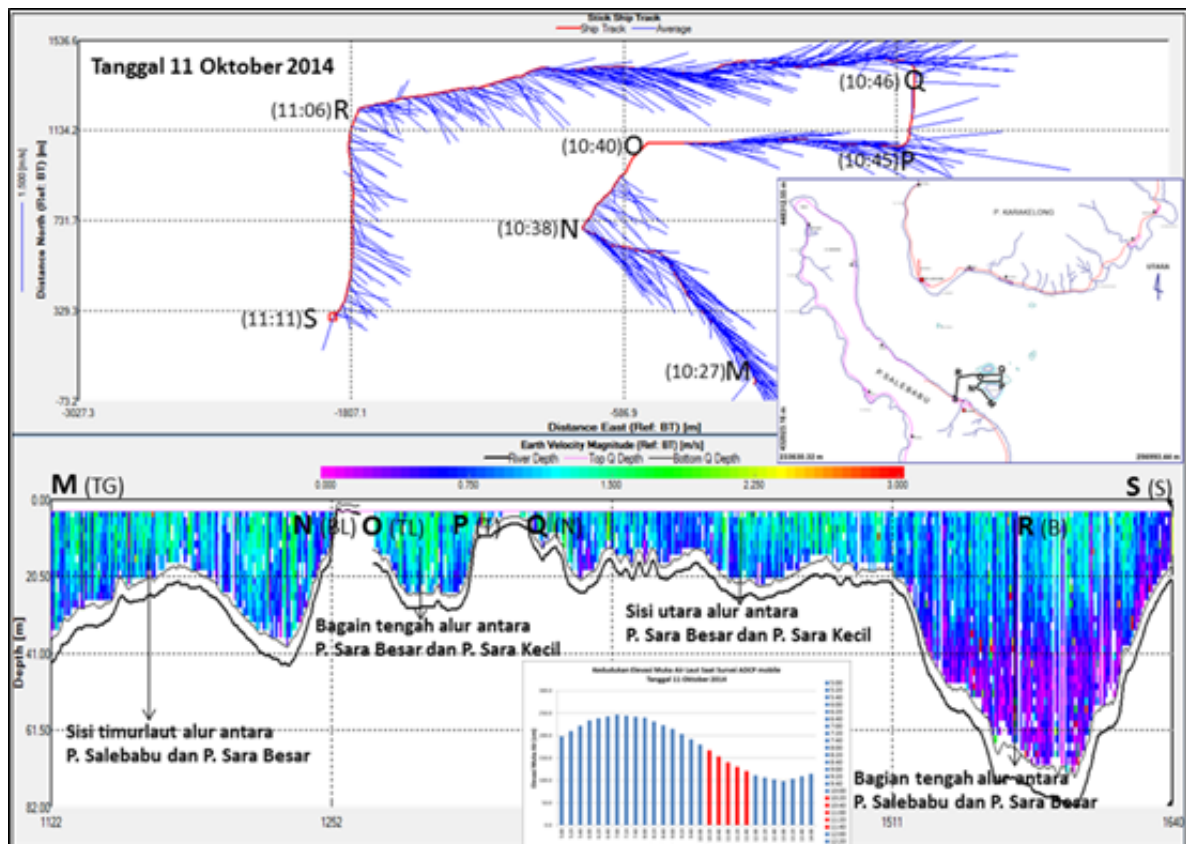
Stick Ship Track
Ship Track — Average

Tanggal 11 Oktober 2014

1536.6
1134.2
731.7
329.3
-73.2

Distance North (Ref: BT) [m]
1.500 [m/s]

(11:06)R
(10:46) Q
(10:40) O
(10:45) P
(10:38) N
(11:11) S
(10:27) M

-3027.3
-1807.1
-586.9

Distance East (Ref: BT) [m]

P. KARAKELONG
UTARA
P. SALEBABU

Earth Velocity Magnitude (Ref: BT) [m/s]
River Depth — Top Q Depth — Bottom Q Depth
0.000 0.750 1.500 2.250 3.000

M (TG)
S (S)
N (BL)
O (TL)
P (T)
Q (N)
R (B)

0.00
20.50
41.00
61.50
82.00

Depth [m]

Bagain tengah alur antara P. Sara Besar dan P. Sara Kecil

Sisi utara alur antara P. Sara Besar dan P. Sara Kecil

Sisi timurlaut alur antara P. Salebabu dan P. Sara Besar

Bagian tengah alur antara P. Salebabu dan P. Sara Besar

1122
1252
1511
1640

Kedudukan Elevasi Muka Air Laut Saat Survei ADCP mobile
Tanggal 11 Oktober 2014